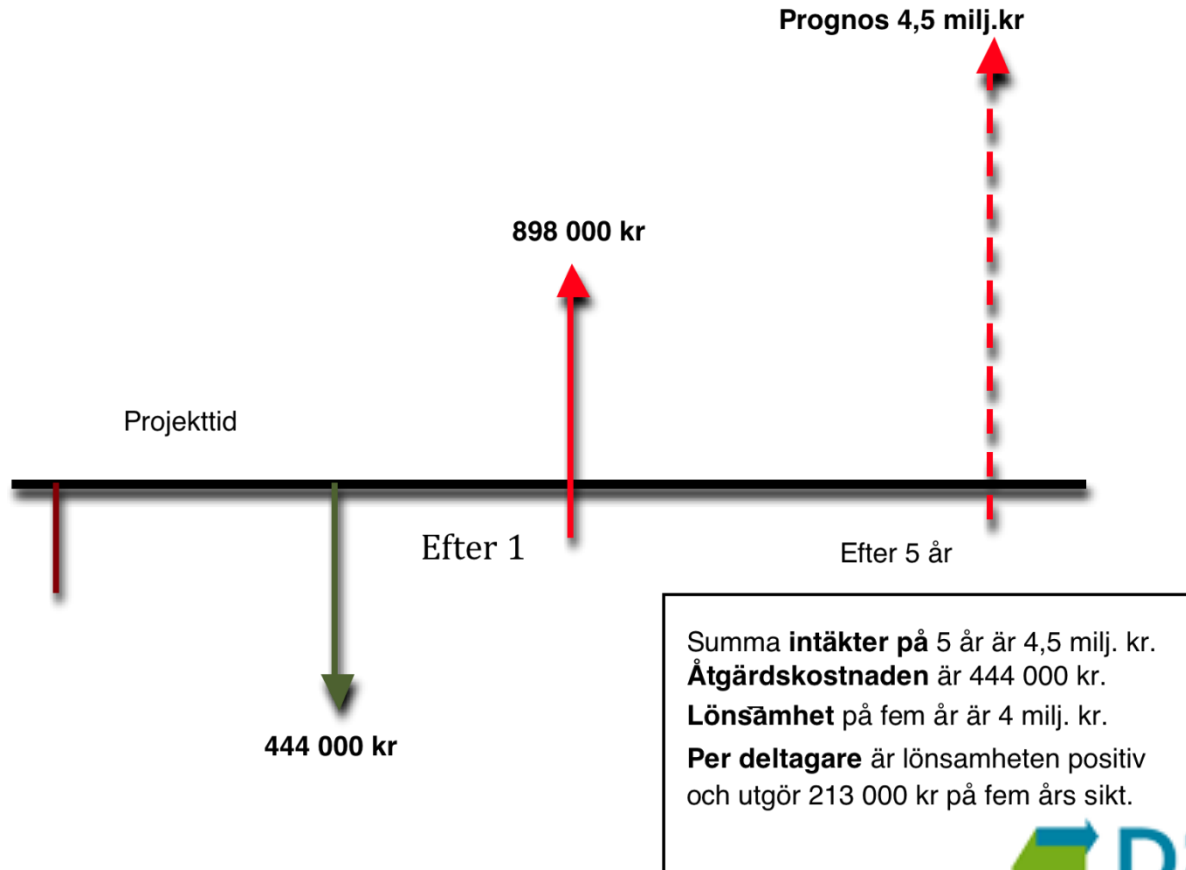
Prognos 4,5 milj.kr

898 000 kr

Projekttid

Efter 1

Efter 5 år

444 000 kr

Summa **intäkter på** 5 år är 4,5 milj. kr.
**Åtgärdskostnaden** är 444 000 kr.
**Lönsamhet** på fem år är 4 milj. kr.
**Per deltagare** är lönsamheten positiv och utgör 213 000 kr på fem års sikt.

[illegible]